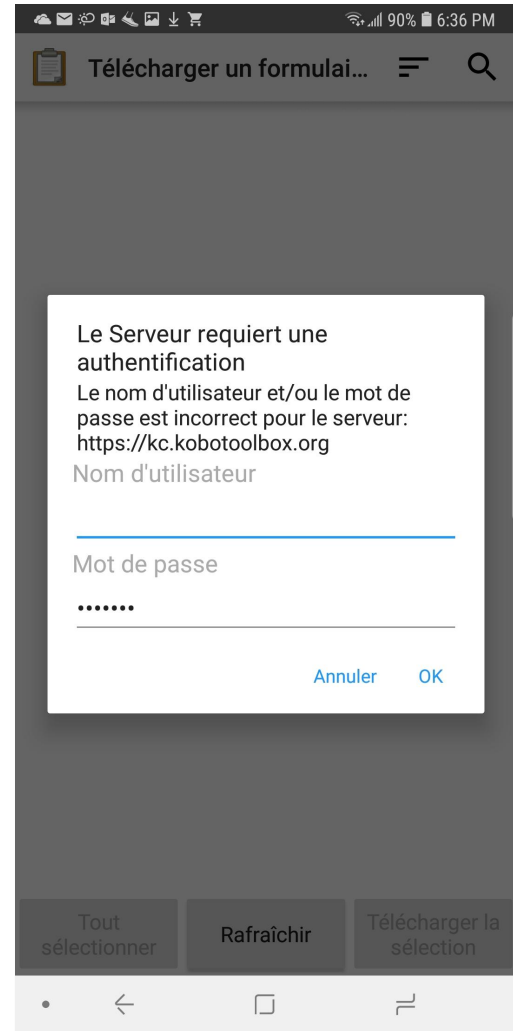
90% 6:36 PM

Télécharger un formulai...

Le Serveur requiert une authentification

Le nom d'utilisateur et/ou le mot de passe est incorrect pour le serveur: https://kc.kobotoolbox.org

Nom d'utilisateur

Mot de passe

•••••••

Annuler OK

Tout sélectionner

Rafraîchir

Télécharger la sélection